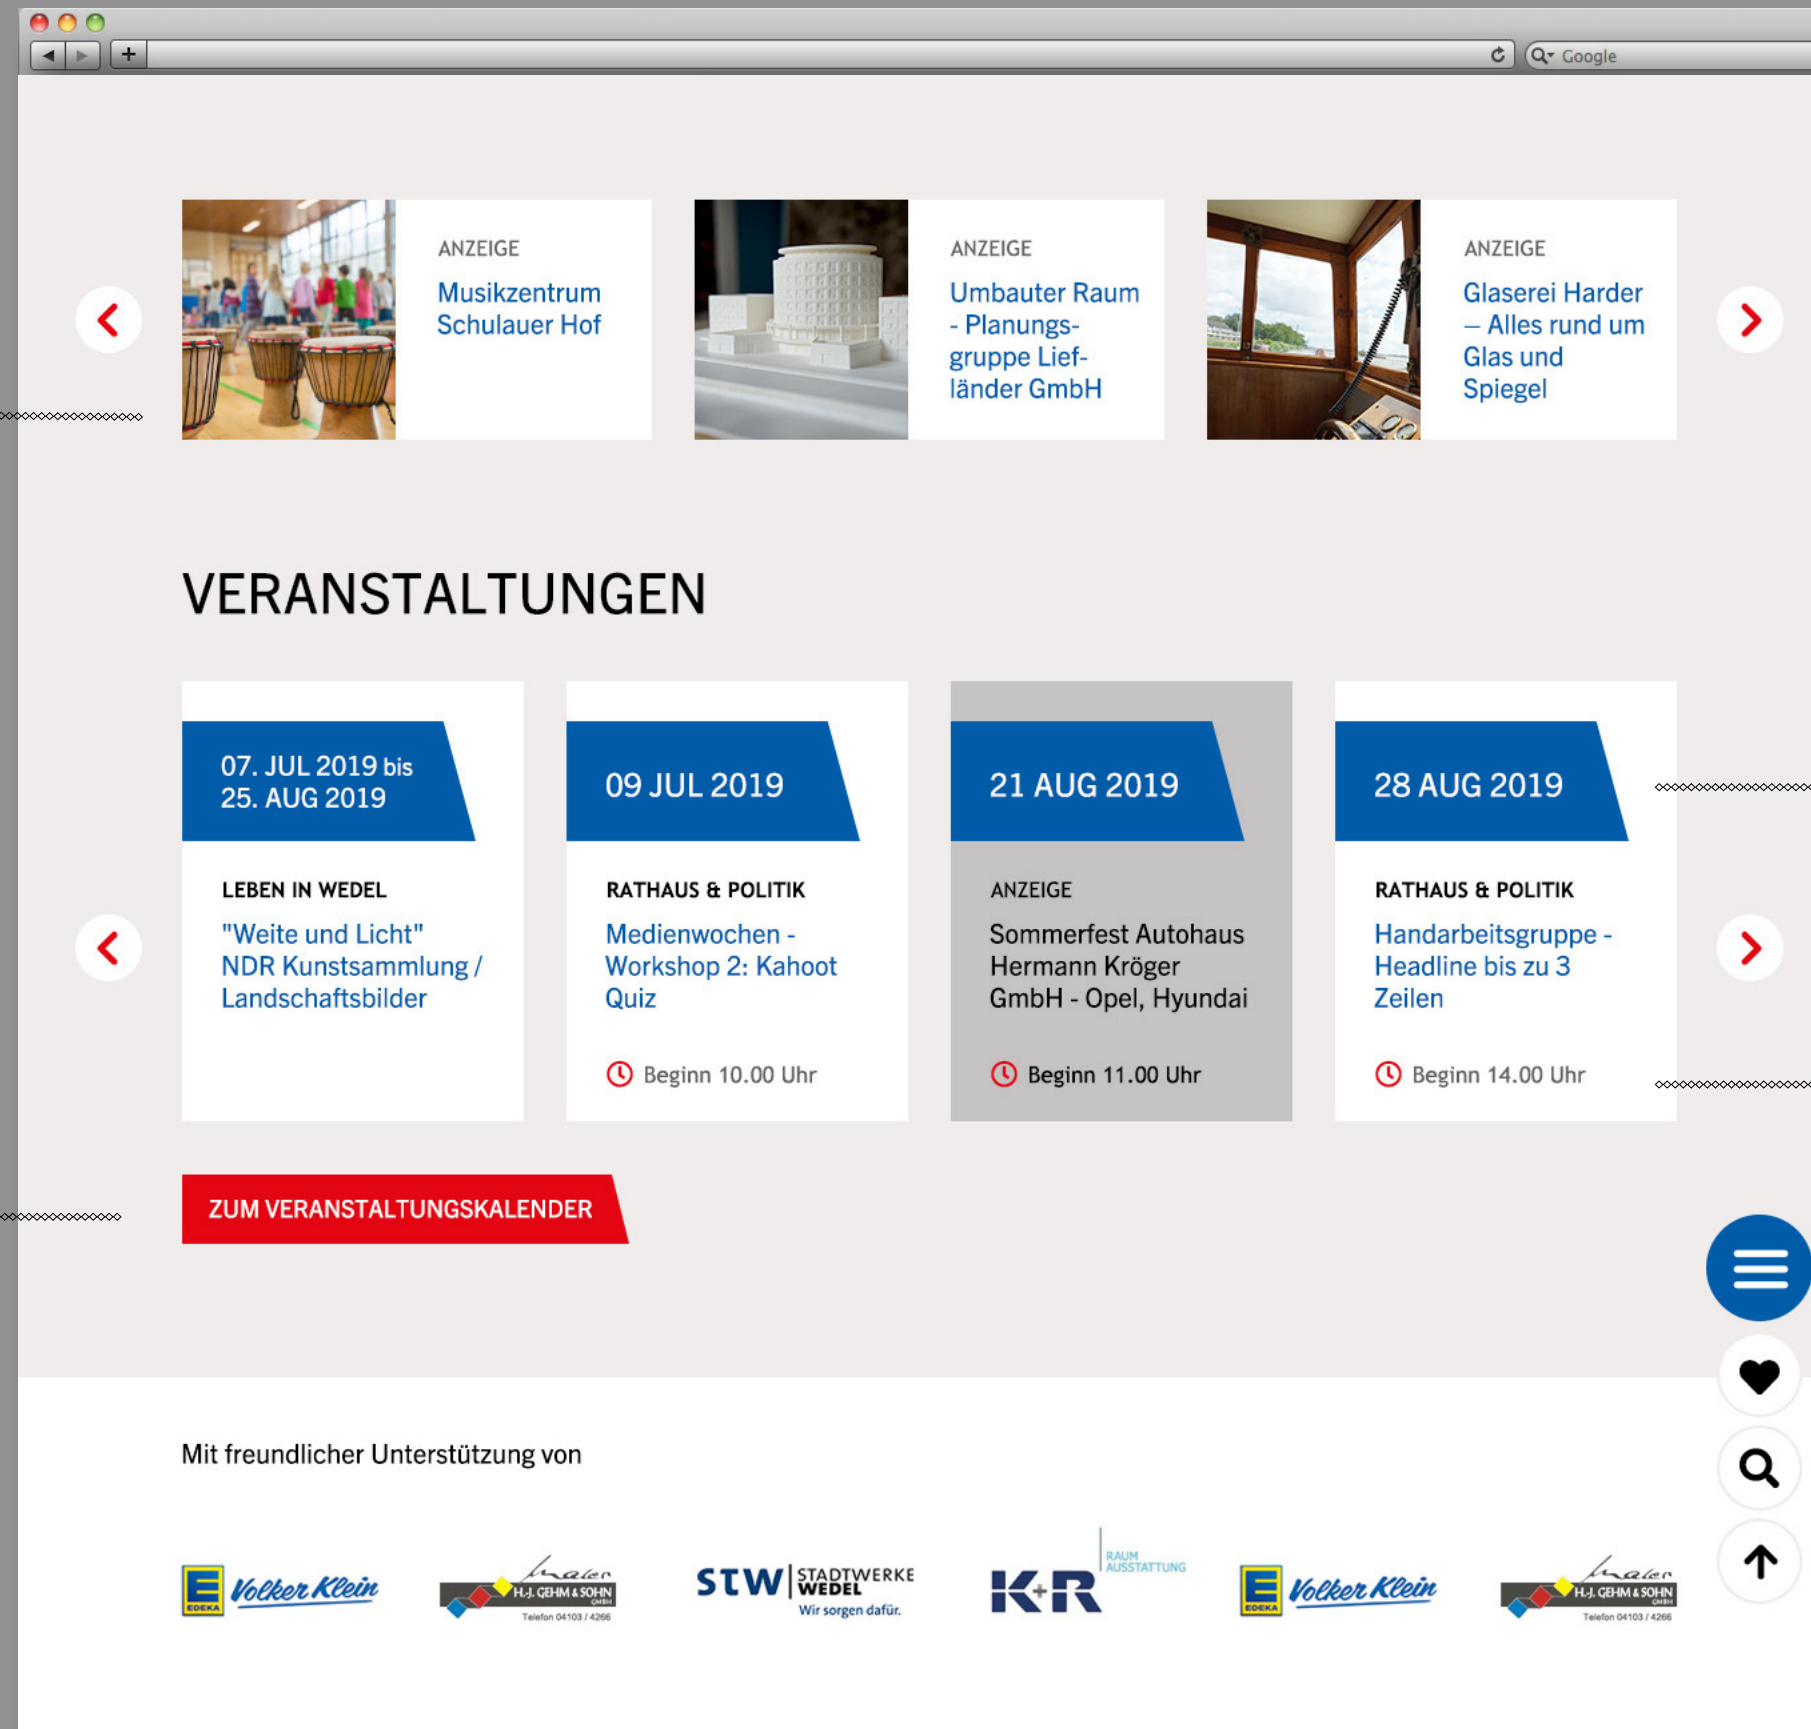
Google

ANZEIGE
Musikzentrum Schulauer Hof

ANZEIGE
Umbauter Raum - Planungsgruppe Liefländer GmbH

ANZEIGE
Glaserei Harder – Alles rund um Glas und Spiegel

VERANSTALTUNGEN

07. JUL 2019 bis 25. AUG 2019
LEBEN IN WEDEL
"Weite und Licht" NDR Kunstsammlung / Landschaftsbilder

09 JUL 2019
RATHAUS & POLITIK
Medienwochen - Workshop 2: Kahoot Quiz
Beginn 10.00 Uhr

21 AUG 2019
ANZEIGE
Sommerfest Autohaus Hermann Kröger GmbH - Opel, Hyundai
Beginn 11.00 Uhr

28 AUG 2019
RATHAUS & POLITIK
Handarbeitsgruppe - Headline bis zu 3 Zeilen
Beginn 14.00 Uhr

ZUM VERANSTALTUNGSKALENDER

Mit freundlicher Unterstützung von

EDEKA Volker Klein

Maler H.-J. GEHM & SOHN GMBH Telefon 04103 / 4266

STW STADTWERKE WEDEL Wir sorgen dafür.

K+R RAUM AUSSTATTUNG

EDEKA Volker Klein

Maler H.-J. GEHM & SOHN GMBH Telefon 04103 / 4266